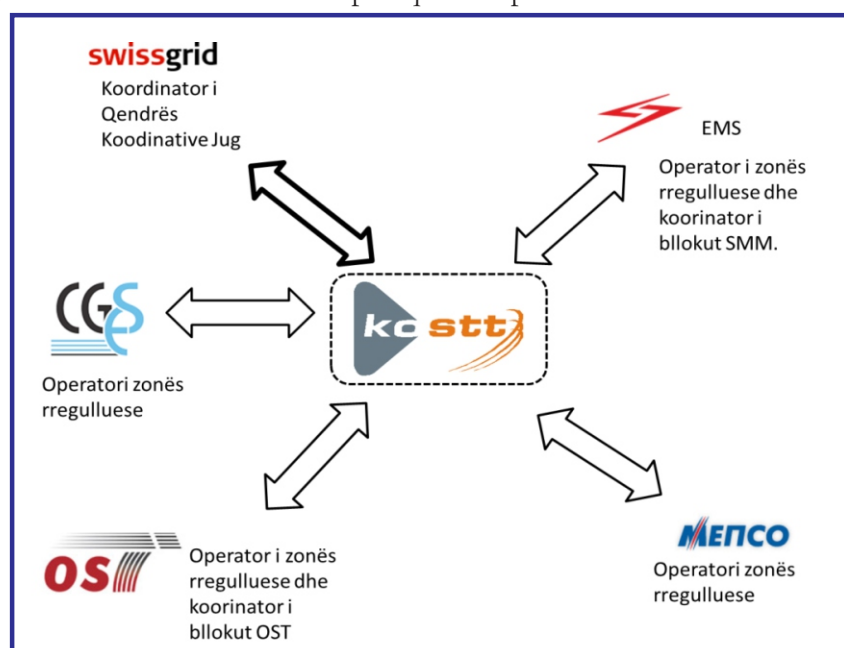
swissgrid
Koordinator i Qendrës Koodinative Jug

EMS
Operator i zonës rregulluese dhe koorinator i bllokut SMM.

CGES
Operatori zonës rregulluese

kostt

OST
Operator i zonës rregulluese dhe koorinator i bllokut OST

MEПCO
Operatori zonës rregulluese